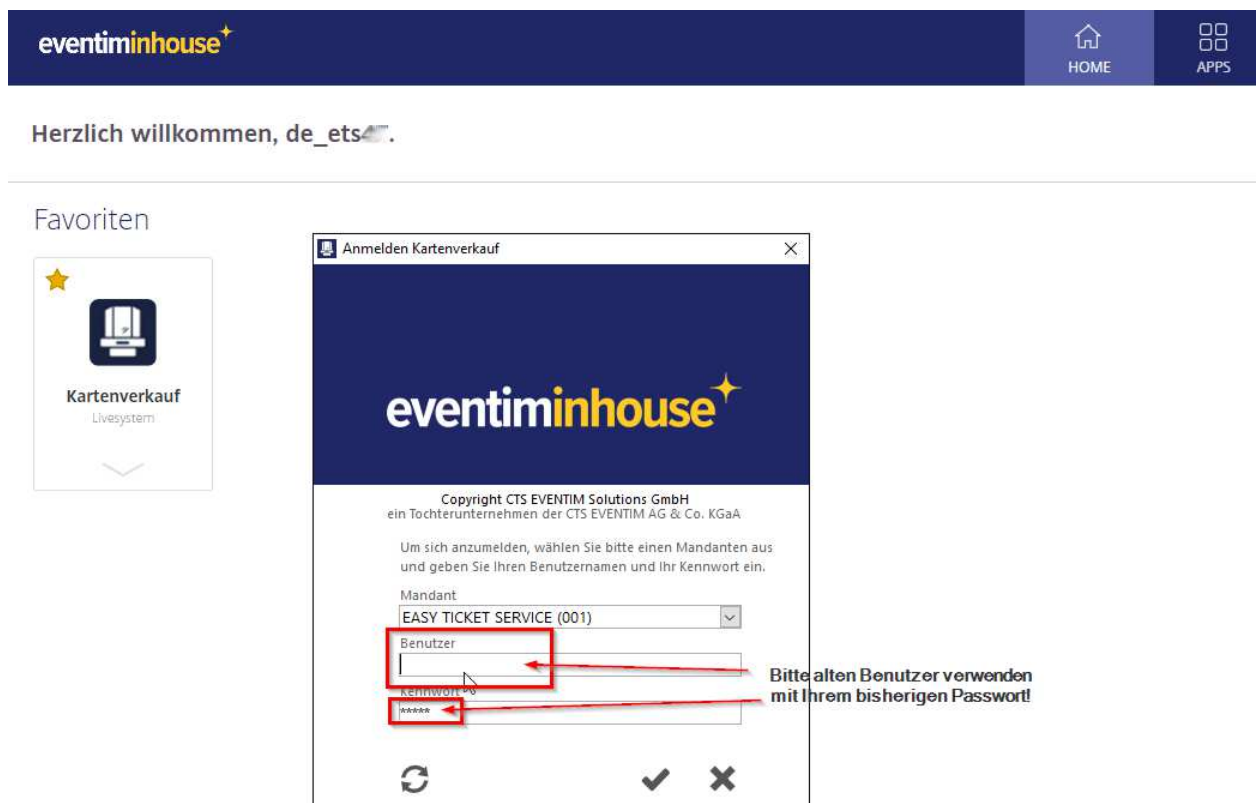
eventiminhouse

HOME

APPS

Herzlich willkommen, de_ets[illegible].

Favoriten

Kartenverkauf
Livesystem

Anmelden Kartenverkauf

eventiminhouse

Copyright CTS EVENTIM Solutions GmbH
ein Tochterunternehmen der CTS EVENTIM AG & Co. KGaA

Um sich anzumelden, wählen Sie bitte einen Mandanten aus und geben Sie Ihren Benutzernamen und Ihr Kennwort ein.

Mandant
EASY TICKET SERVICE (001)

Benutzer

Kennwort
*****

Bitte alten Benutzer verwenden mit Ihrem bisherigen Passwort!